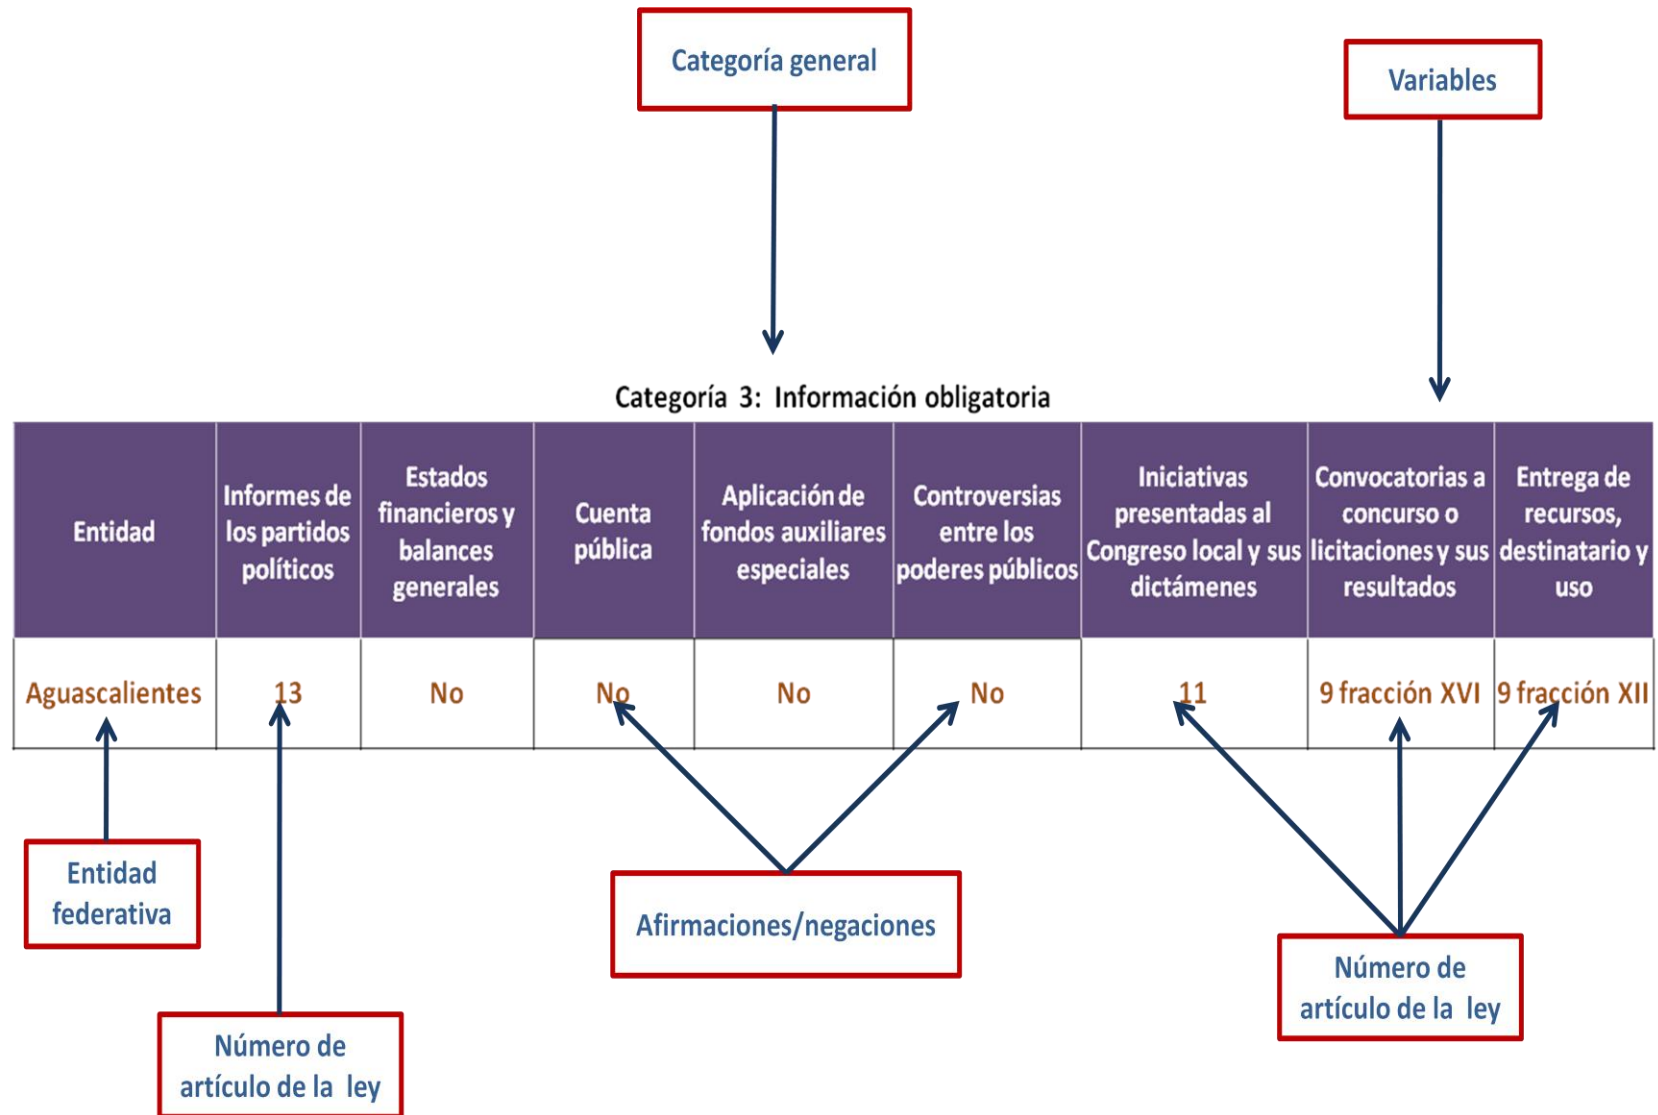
Categoría general

Variables

Categoría 3: Información obligatoria

| Entidad | Informes de los partidos políticos | Estados financieros y balances generales | Cuenta pública | Aplicación de fondos auxiliares especiales | Controversias entre los poderes públicos | Iniciativas presentadas al Congreso local y sus dictámenes | Convocatorias a concurso o licitaciones y sus resultados | Entrega de recursos, destinatario y uso |
|---|---|---|---|---|---|---|---|---|
| Aguascalientes | 13 | No | No | No | No | 11 | 9 fracción XVI | 9 fracción XII |

Entidad federativa

Número de artículo de la ley

Afirmaciones/negaciones

Número de artículo de la ley